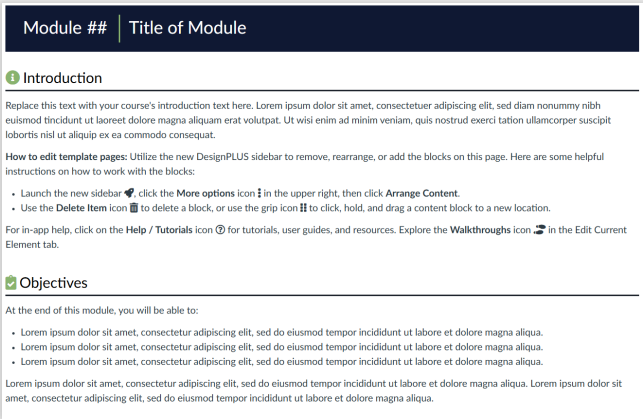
Module ## | Title of Module

Introduction

Replace this text with your course's introduction text here. Lorem ipsum dolor sit amet, consectetuer adipiscing elit, sed diam nonummy nibh euismod tincidunt ut laoreet dolore magna aliquam erat volutpat. Ut wisi enim ad minim veniam, quis nostrud exerci tation ullamcorper suscipit lobortis nisl ut aliquip ex ea commodo consequat.

**How to edit template pages:** Utilize the new DesignPLUS sidebar to remove, rearrange, or add the blocks on this page. Here are some helpful instructions on how to work with the blocks:

- Launch the new sidebar, click the **More options** icon in the upper right, then click **Arrange Content**.
- Use the **Delete Item** icon to delete a block, or use the grip icon to click, hold, and drag a content block to a new location.

For in-app help, click on the **Help / Tutorials** icon for tutorials, user guides, and resources. Explore the **Walkthroughs** icon in the Edit Current Element tab.

Objectives

At the end of this module, you will be able to:

- Lorem ipsum dolor sit amet, consectetur adipiscing elit, sed do eiusmod tempor incididunt ut labore et dolore magna aliqua.
- Lorem ipsum dolor sit amet, consectetur adipiscing elit, sed do eiusmod tempor incididunt ut labore et dolore magna aliqua.
- Lorem ipsum dolor sit amet, consectetur adipiscing elit, sed do eiusmod tempor incididunt ut labore et dolore magna aliqua.

Lorem ipsum dolor sit amet, consectetur adipiscing elit, sed do eiusmod tempor incididunt ut labore et dolore magna aliqua. Lorem ipsum dolor sit amet, consectetur adipiscing elit, sed do eiusmod tempor incididunt ut labore et dolore magna aliqua.